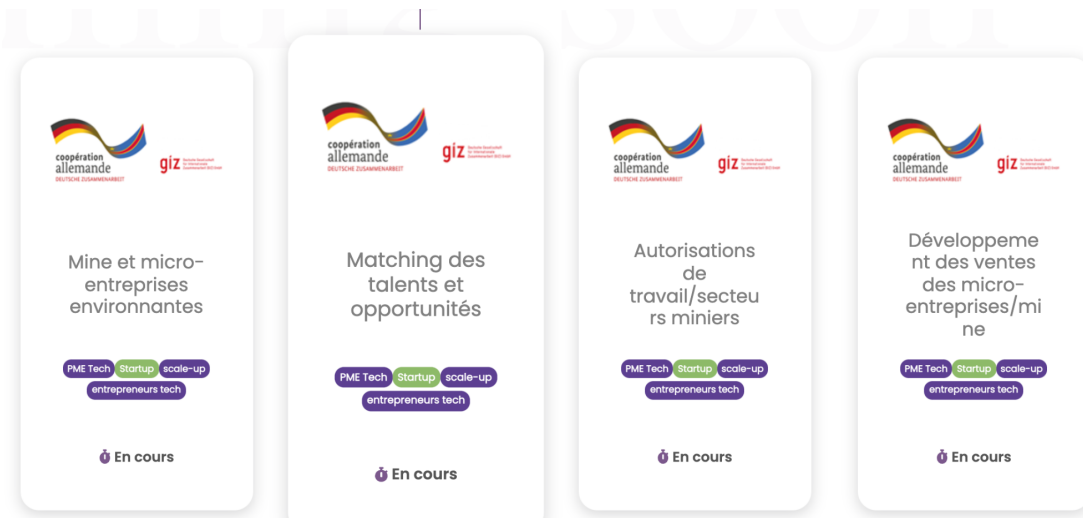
coopération allemande
DEUTSCHE ZUSAMMENARBEIT
giz

Mine et micro-entreprises environnantes

PME Tech Startup scale-up
entrepreneurs tech

En cours

coopération allemande
DEUTSCHE ZUSAMMENARBEIT
giz

Matching des talents et opportunités

PME Tech Startup scale-up
entrepreneurs tech

En cours

coopération allemande
DEUTSCHE ZUSAMMENARBEIT
giz

Autorisations de travail/secteurs miniers

PME Tech Startup scale-up
entrepreneurs tech

En cours

coopération allemande
DEUTSCHE ZUSAMMENARBEIT
giz

Développement des ventes des micro-entreprises/mine

PME Tech Startup scale-up
entrepreneurs tech

En cours